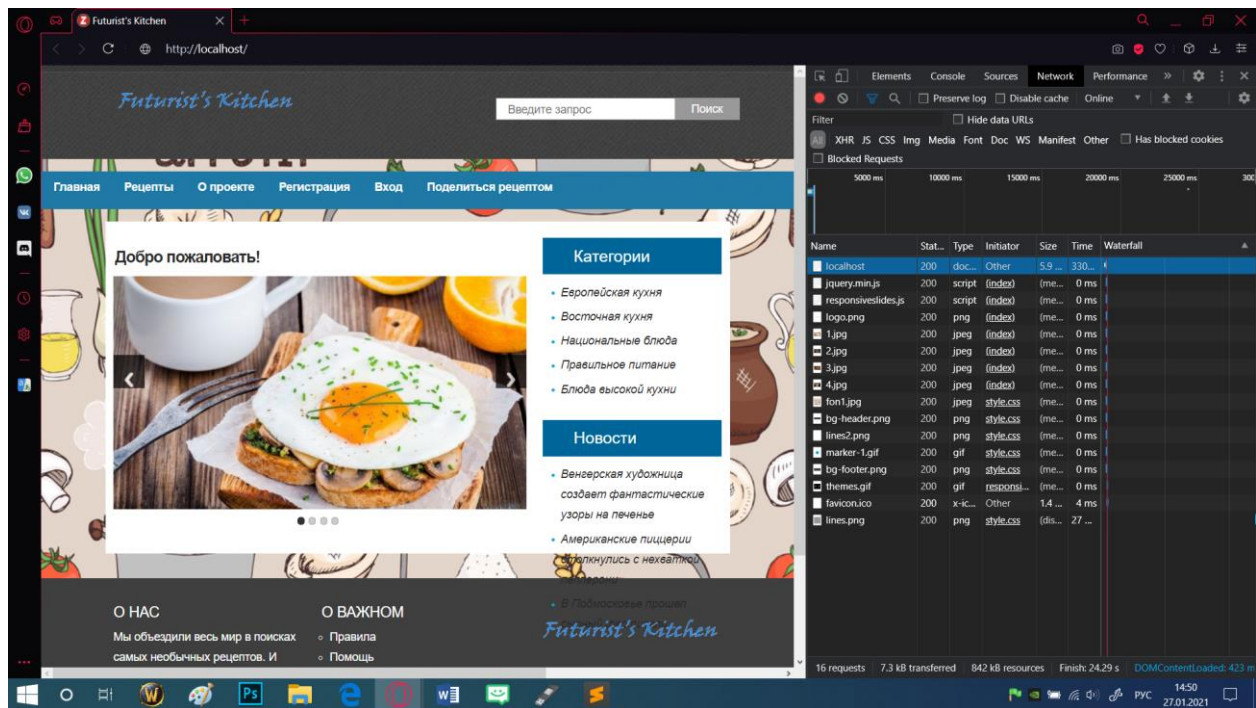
Futurist's Kitchen
http://localhost/

Futurist's Kitchen
Введите запрос
Поиск

Главная Рецепты О проекте Регистрация Вход Поделиться рецептом

Добро пожаловать!

Категории
• Европейская кухня
• Восточная кухня
• Национальные блюда
• Правильное питание
• Блюда высокой кухни

Новости
• Венгерская художница создает фантастические узоры на печенье
• Американские пиццерии столкнулись с нехваткой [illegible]
• В Подмосковье прошел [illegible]

О НАС
Мы объездили весь мир в поисках самых необычных рецептов. И

О ВАЖНОМ
◦ Правила
◦ Помощь

Futurist's Kitchen

Elements Console Sources Network Performance »
Preserve log Disable cache Online
Filter Hide data URLs
All XHR JS CSS Img Media Font Doc WS Manifest Other Has blocked cookies
Blocked Requests
5000 ms 10000 ms 15000 ms 20000 ms 25000 ms 300

| Name | Stat... | Type | Initiator | Size | Time | Waterfall |
|---|---|---|---|---|---|---|
| localhost | 200 | doc... | Other | 5.9 ... | 330... | |
| jquery.min.js | 200 | script | (index) | (me... | 0 ms | |
| responsiveslides.js | 200 | script | (index) | (me... | 0 ms | |
| logo.png | 200 | png | (index) | (me... | 0 ms | |
| 1.jpg | 200 | jpeg | (index) | (me... | 0 ms | |
| 2.jpg | 200 | jpeg | (index) | (me... | 0 ms | |
| 3.jpg | 200 | jpeg | (index) | (me... | 0 ms | |
| 4.jpg | 200 | jpeg | (index) | (me... | 0 ms | |
| fon1.jpg | 200 | jpeg | style.css | (me... | 0 ms | |
| bg-header.png | 200 | png | style.css | (me... | 0 ms | |
| lines2.png | 200 | png | style.css | (me... | 0 ms | |
| marker-1.gif | 200 | gif | style.css | (me... | 0 ms | |
| bg-footer.png | 200 | png | style.css | (me... | 0 ms | |
| themes.gif | 200 | gif | responsi... | (me... | 0 ms | |
| favicon.ico | 200 | x-ic... | Other | 1.4 ... | 4 ms | |
| lines.png | 200 | png | style.css | (dis... | 27 ... | |

16 requests 7.3 kB transferred 842 kB resources Finish: 24.29 s DOMContentLoaded: 423 m

РУС 14:50 27.01.2021